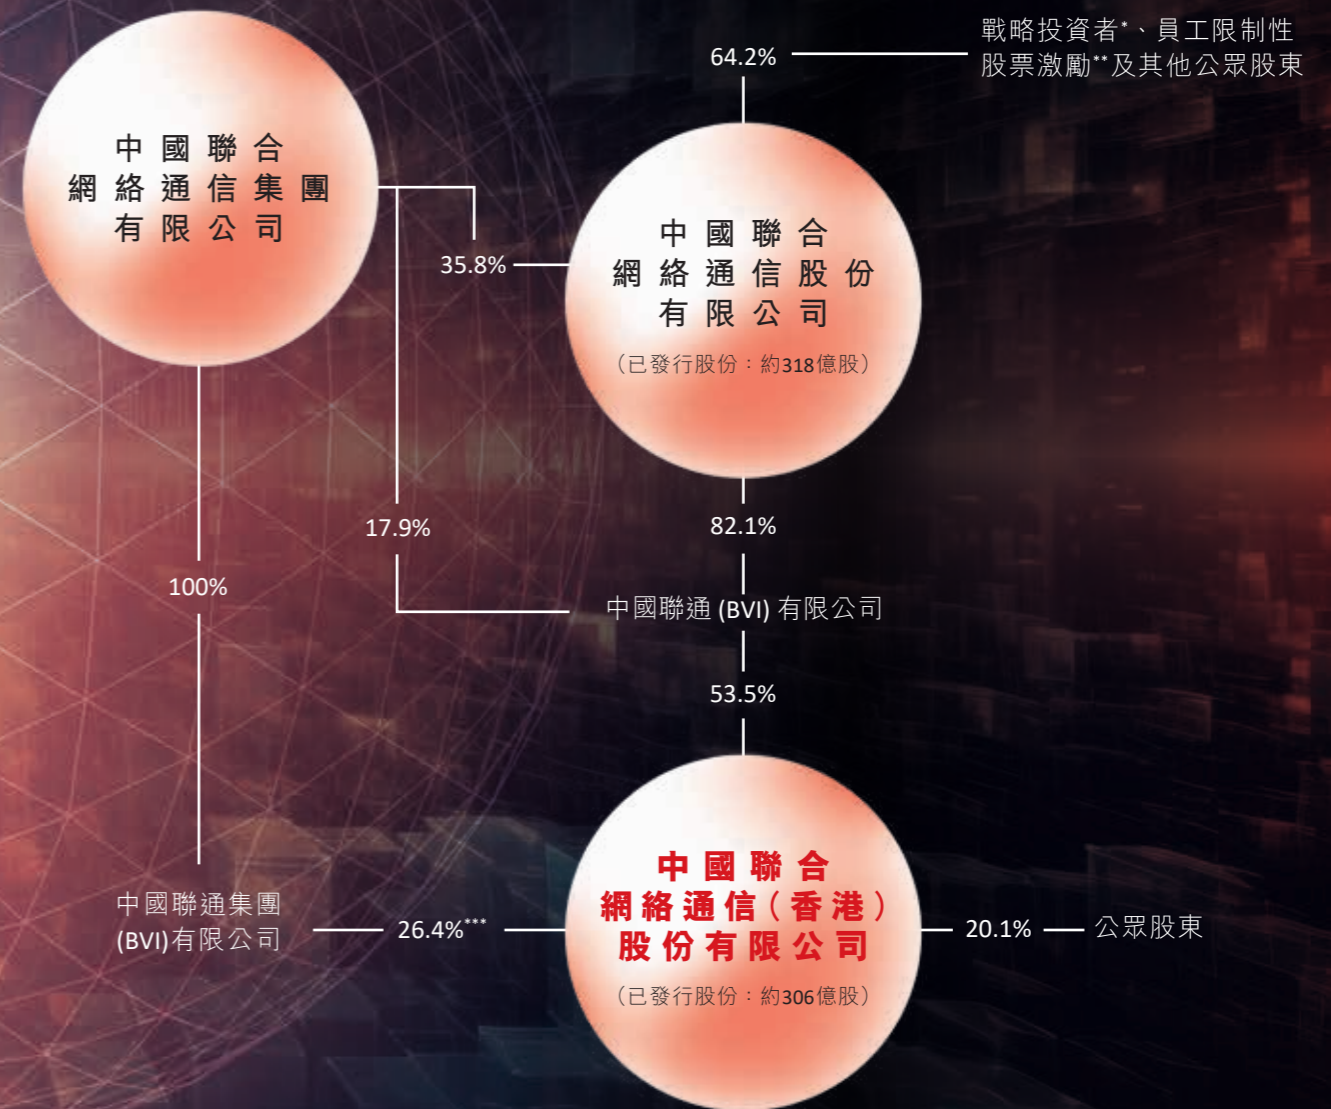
中國聯合網絡通信集團有限公司

64.2%

戰略投資者*、員工限制性股票激勵**及其他公眾股東

35.8%

中國聯合網絡通信股份有限公司

（已發行股份：約318億股）

17.9%

82.1%

100%

中國聯通 (BVI) 有限公司

53.5%

中國聯通集團 (BVI)有限公司

26.4%***

中國聯合網絡通信（香港）股份有限公司

（已發行股份：約306億股）

20.1%

公眾股東